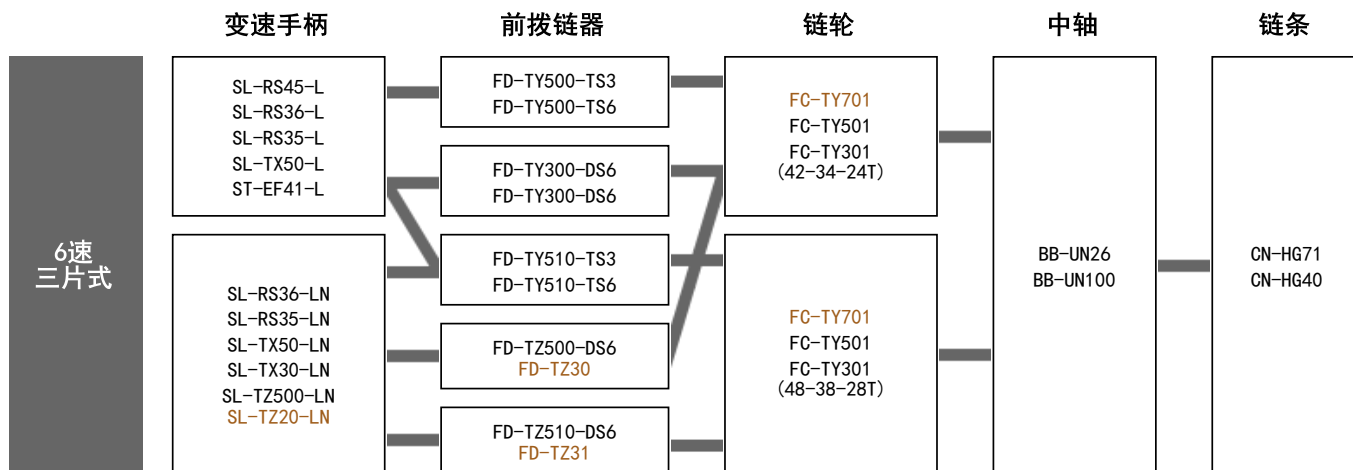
变速手柄

前拨链器

链轮

中轴

链条

6速
三片式

SL-RS45-L
SL-RS36-L
SL-RS35-L
SL-TX50-L
ST-EF41-L

SL-RS36-LN
SL-RS35-LN
SL-TX50-LN
SL-TX30-LN
SL-TZ500-LN
SL-TZ20-LN

FD-TY500-TS3
FD-TY500-TS6

FD-TY300-DS6
FD-TY300-DS6

FD-TY510-TS3
FD-TY510-TS6

FD-TZ500-DS6
FD-TZ30

FD-TZ510-DS6
FD-TZ31

FC-TY701
FC-TY501
FC-TY301
(42-34-24T)

FC-TY701
FC-TY501
FC-TY301
(48-38-28T)

BB-UN26
BB-UN100

CN-HG71
CN-HG40